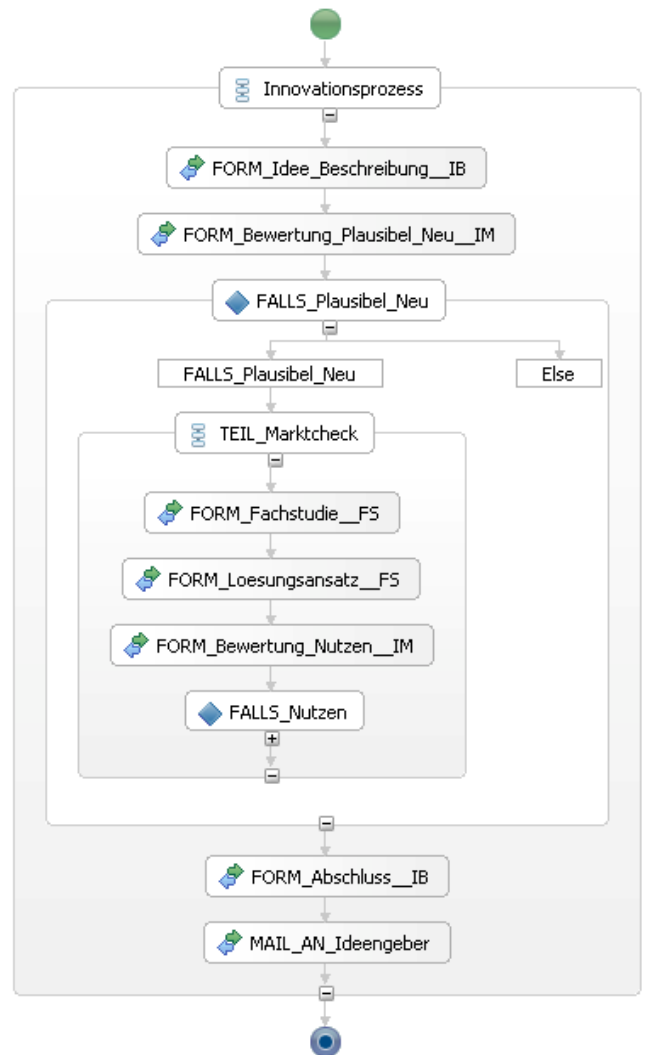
Innovationsprozess

FORM_Idee_Beschreibung__IB

FORM_Bewertung_Plausibel_Neu__IM

FALLS_Plausibel_Neu

FALLS_Plausibel_Neu

Else

TEIL_Marktcheck

FORM_Fachstudie__FS

FORM_Loesungsansatz__FS

FORM_Bewertung_Nutzen__IM

FALLS_Nutzen

FORM_Abschluss__IB

MAIL_AN_Ideengeber